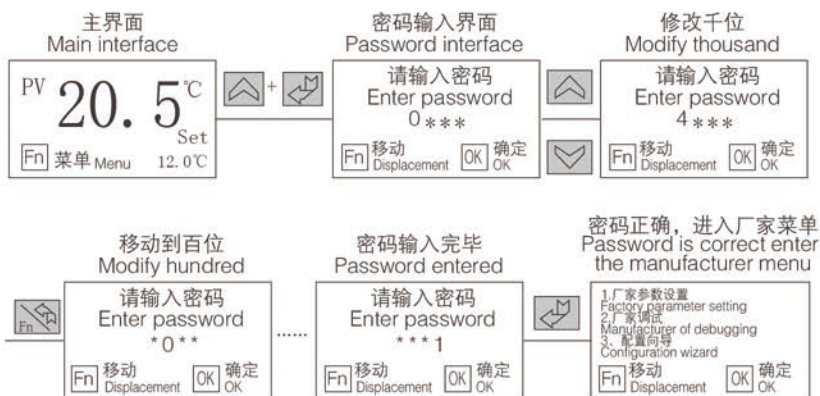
主界面
Main interface

PV 20. 5℃
Set
Fn 菜单 Menu 12. 0℃

+

密码输入界面
Password interface

请输入密码
Enter password
0 * * *
Fn 移动 Displacement OK 确定 OK

修改千位
Modify thousand

请输入密码
Enter password
4 * * *
Fn 移动 Displacement OK 确定 OK

移动到百位
Modify hundred

Fn

请输入密码
Enter password
* 0 * *
Fn 移动 Displacement OK 确定 OK

......

密码输入完毕
Password entered

请输入密码
Enter password
* * * 1
Fn 移动 Displacement OK 确定 OK

密码正确，进入厂家菜单
Password is correct enter the manufacturer menu

1.厂家参数设置
Factory parameter setting
2.厂家调试
Manufacturer of debugging
3、配置向导
Configuration wizard
Fn 移动 Displacement OK 确定 OK